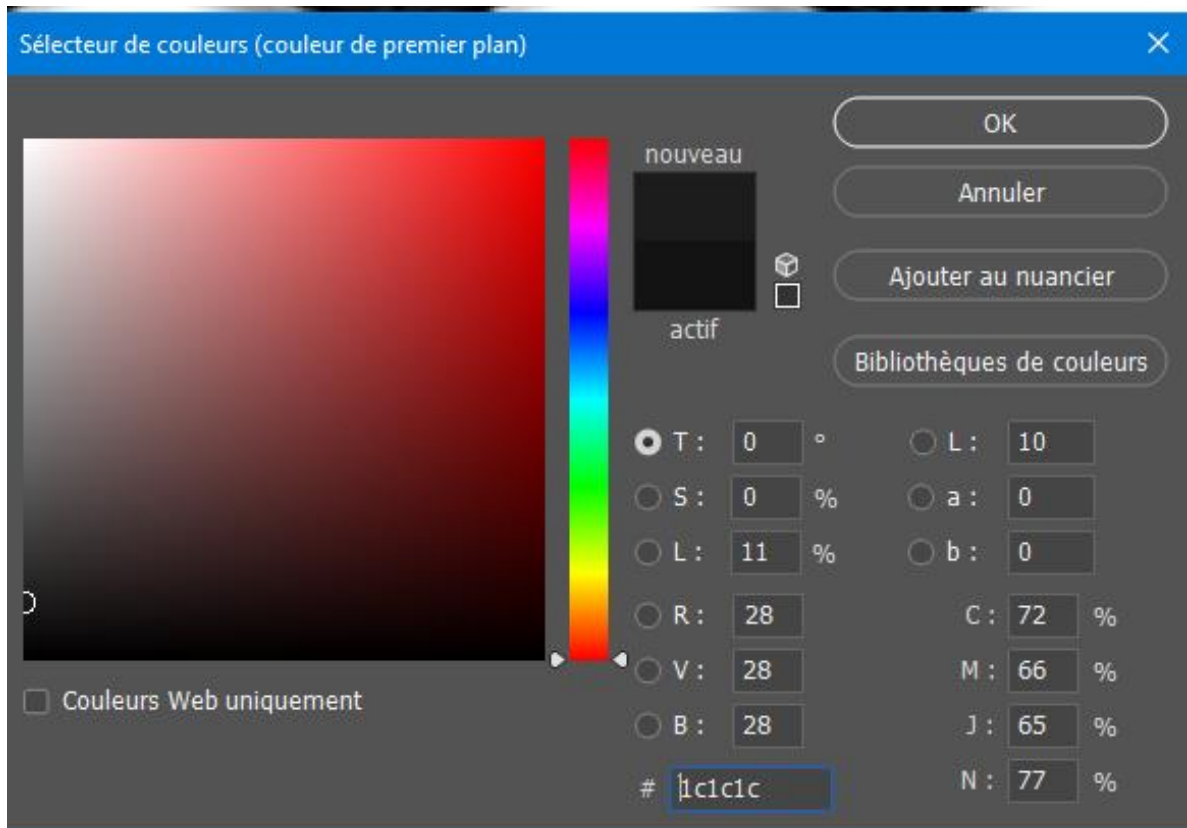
Sélecteur de couleurs (couleur de premier plan)

×

OK

Annuler

Ajouter au nuancier

Bibliothèques de couleurs

nouveau

actif

T : 0 °
S : 0 %
L : 11 %
R : 28
V : 28
B : 28

L : 10
a : 0
b : 0

C : 72 %
M : 66 %
J : 65 %
N : 77 %

# 1c1c1c

Couleurs Web uniquement